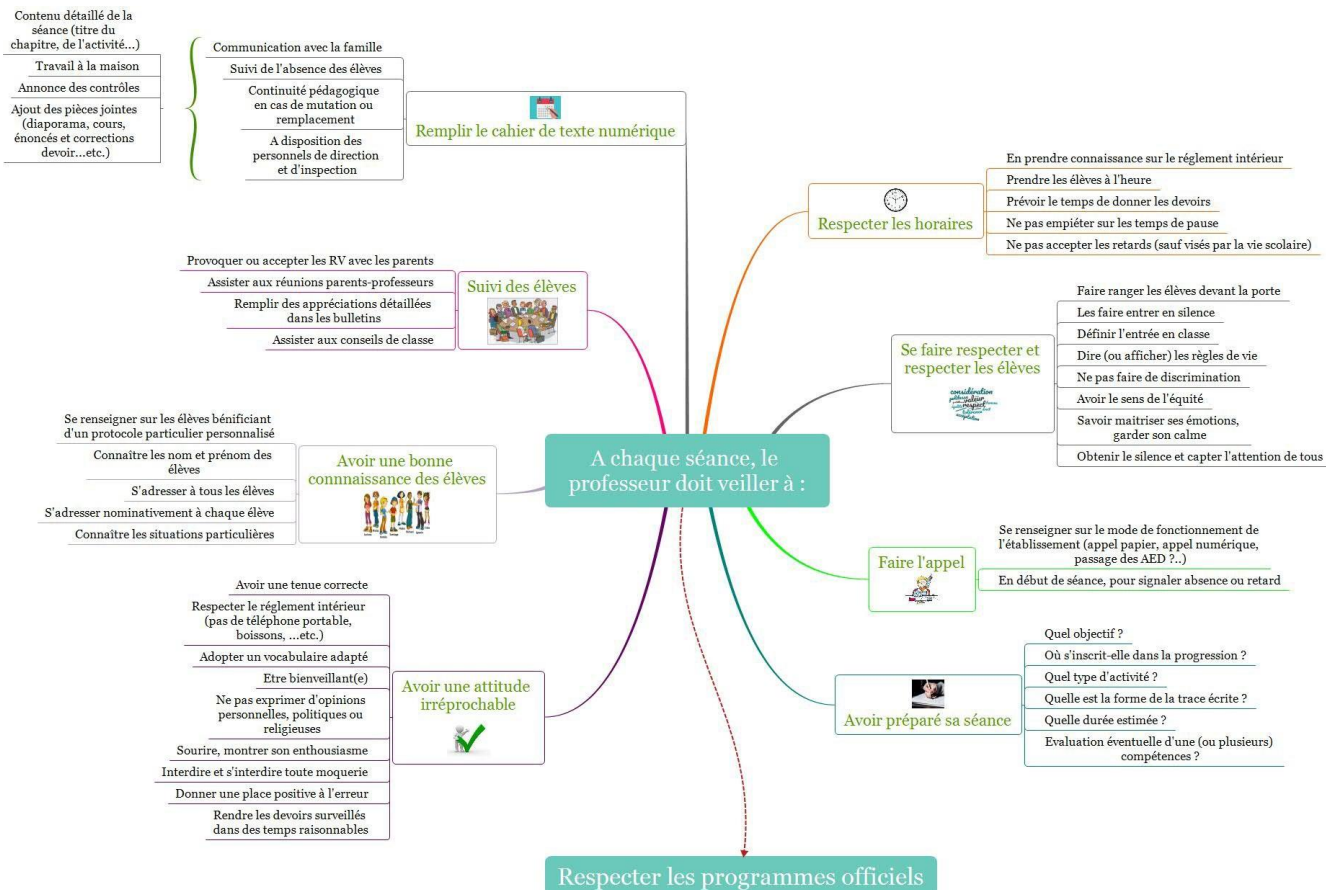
A chaque séance, le professeur doit veiller à :

Remplir le cahier de texte numérique

Communication avec la famille

Suivi de l'absence des élèves

Continuité pédagogique en cas de mutation ou remplacement

A disposition des personnels de direction et d'inspection

Contenu détaillé de la séance (titre du chapitre, de l'activité...)

Travail à la maison

Annonce des contrôles

Ajout des pièces jointes (diaporama, cours, énoncés et corrections devoir...etc.)

Respecter les horaires

En prendre connaissance sur le réglement intérieur

Prendre les élèves à l'heure

Prévoir le temps de donner les devoirs

Ne pas empiéter sur les temps de pause

Ne pas accepter les retards (sauf visés par la vie scolaire)

Suivi des élèves

Provoquer ou accepter les RV avec les parents

Assister aux réunions parents-professeurs

Remplir des appréciations détaillées dans les bulletins

Assister aux conseils de classe

Se faire respecter et respecter les élèves

considération politesse valeur respect

Faire ranger les élèves devant la porte

Les faire entrer en silence

Définir l'entrée en classe

Dire (ou afficher) les règles de vie

Ne pas faire de discrimination

Avoir le sens de l'équité

Savoir maitriser ses émotions, garder son calme

Obtenir le silence et capter l'attention de tous

Avoir une bonne connaissance des élèves

Se renseigner sur les élèves bénificiant d'un protocole particulier personnalisé

Connaître les nom et prénom des élèves

S'adresser à tous les élèves

S'adresser nominativement à chaque élève

Connaître les situations particulières

Faire l'appel

Se renseigner sur le mode de fonctionnement de l'établissement (appel papier, appel numérique, passage des AED ?..)

En début de séance, pour signaler absence ou retard

Avoir une attitude irréprochable

Avoir une tenue correcte

Respecter le réglement intérieur (pas de téléphone portable, boissons, ...etc.)

Adopter un vocabulaire adapté

Etre bienveillant(e)

Ne pas exprimer d'opinions personnelles, politiques ou religieuses

Sourire, montrer son enthousiasme

Interdire et s'interdire toute moquerie

Donner une place positive à l'erreur

Rendre les devoirs surveillés dans des temps raisonnables

Avoir préparé sa séance

Quel objectif ?

Où s'inscrit-elle dans la progression ?

Quel type d'activité ?

Quelle est la forme de la trace écrite ?

Quelle durée estimée ?

Evaluation éventuelle d'une (ou plusieurs) compétences ?

Respecter les programmes officiels